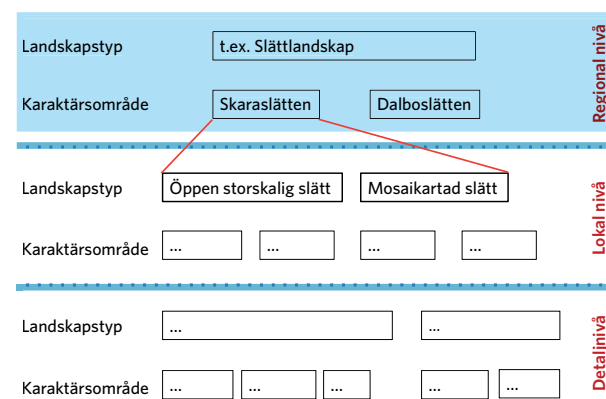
Landskapstyp
t.ex. Slättlandskap
Karaktärsområde
Skaraslätten
Dalboslätten
Regional nivå

Landskapstyp
Öppen storskalig slätt
Mosaikartad slätt
Karaktärsområde
...
...
...
...
Lokal nivå

Landskapstyp
...
...
Karaktärsområde
...
...
...
...
...
Detalinivå